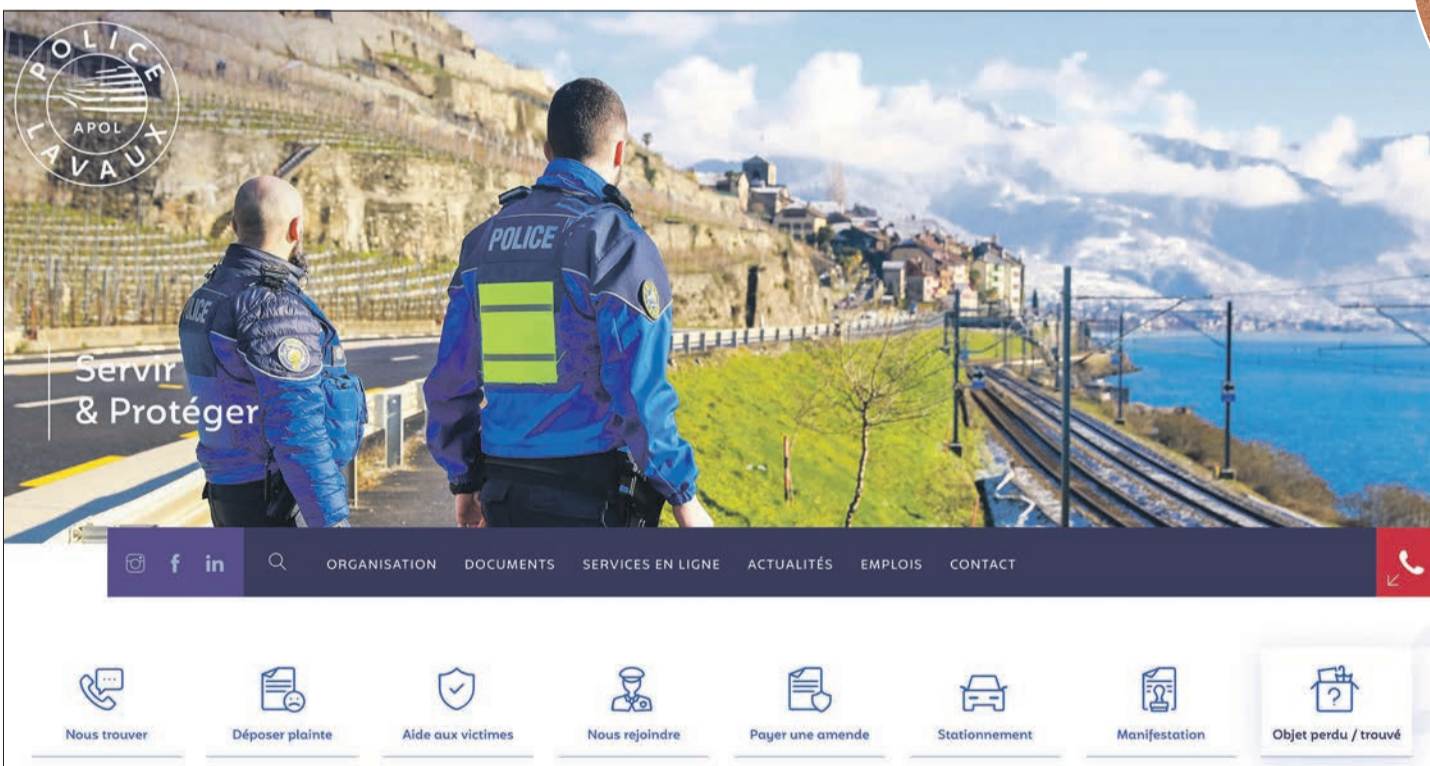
POLICE APOL LAVAUX

POLICE

POLICE

Servir & Protéger

ORGANISATION DOCUMENTS SERVICES EN LIGNE ACTUALITÉS EMPLOIS CONTACT

Nous trouver

Déposer plainte

Aide aux victimes

Nous rejoindre

Payer une amende

Stationnement

Manifestation

Objet perdu / trouvé